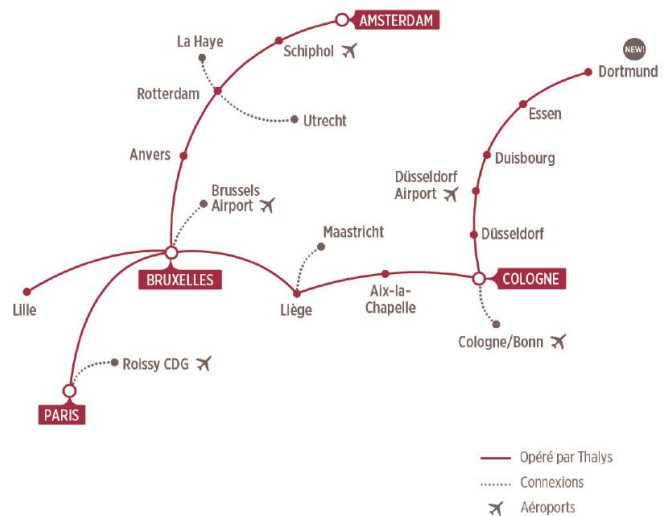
AMSTERDAM
La Haye
Schiphol
Rotterdam
Utrecht
Anvers
Brussels Airport
Maastricht
BRUXELLES
Lille
Liège
Aix-la-Chapelle
COLOGNE
Cologne/Bonn
Roissy CDG
PARIS
NEW!
Dortmund
Essen
Duisbourg
Düsseldorf Airport
Düsseldorf

Opéré par Thalys
Connexions
Aéroports